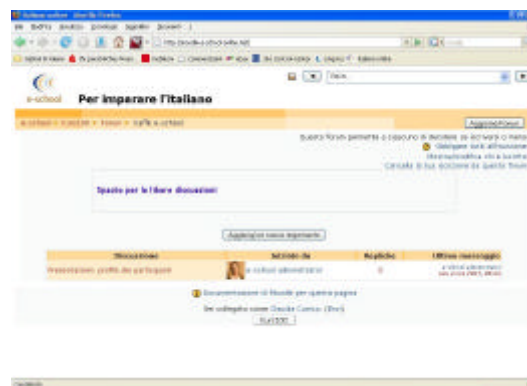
e-school
Per imparare l'italiano

Aggiorna Forum

Spazio per le libere discussioni

Aggiungi nuovo argomento

| Discussione | Iniziato da | Repliche | Ultimo messaggio |
|---|---|---|---|
| Presentazioni, profilo dei partecipanti | e-school amministratore | 0 | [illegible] |

Documentazione di Moodle per questa pagina

Sei collegato come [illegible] (Esci)

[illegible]